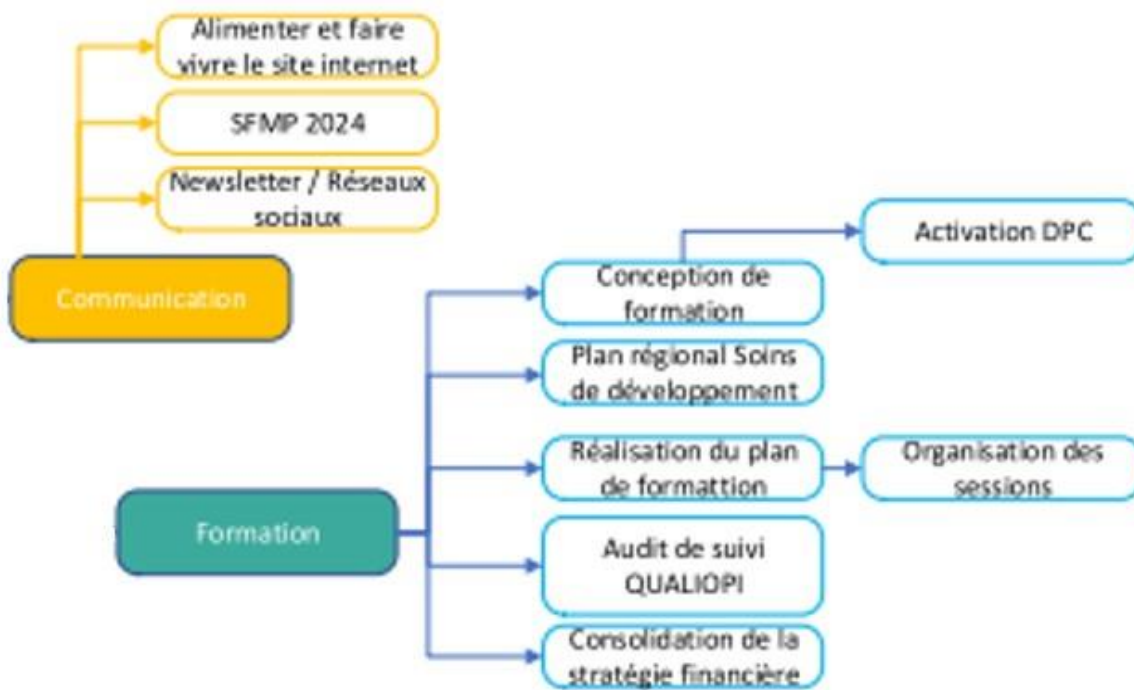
Communication

Alimenter et faire vivre le site internet

SFMP 2024

Newsletter / Réseaux sociaux

Formation

Conception de formation

Activation DPC

Plan régional Soins de développement

Réalisation du plan de formattion

Organisation des sessions

Audit de suivi QUALIOPI

Consolidation de la stratégie financière